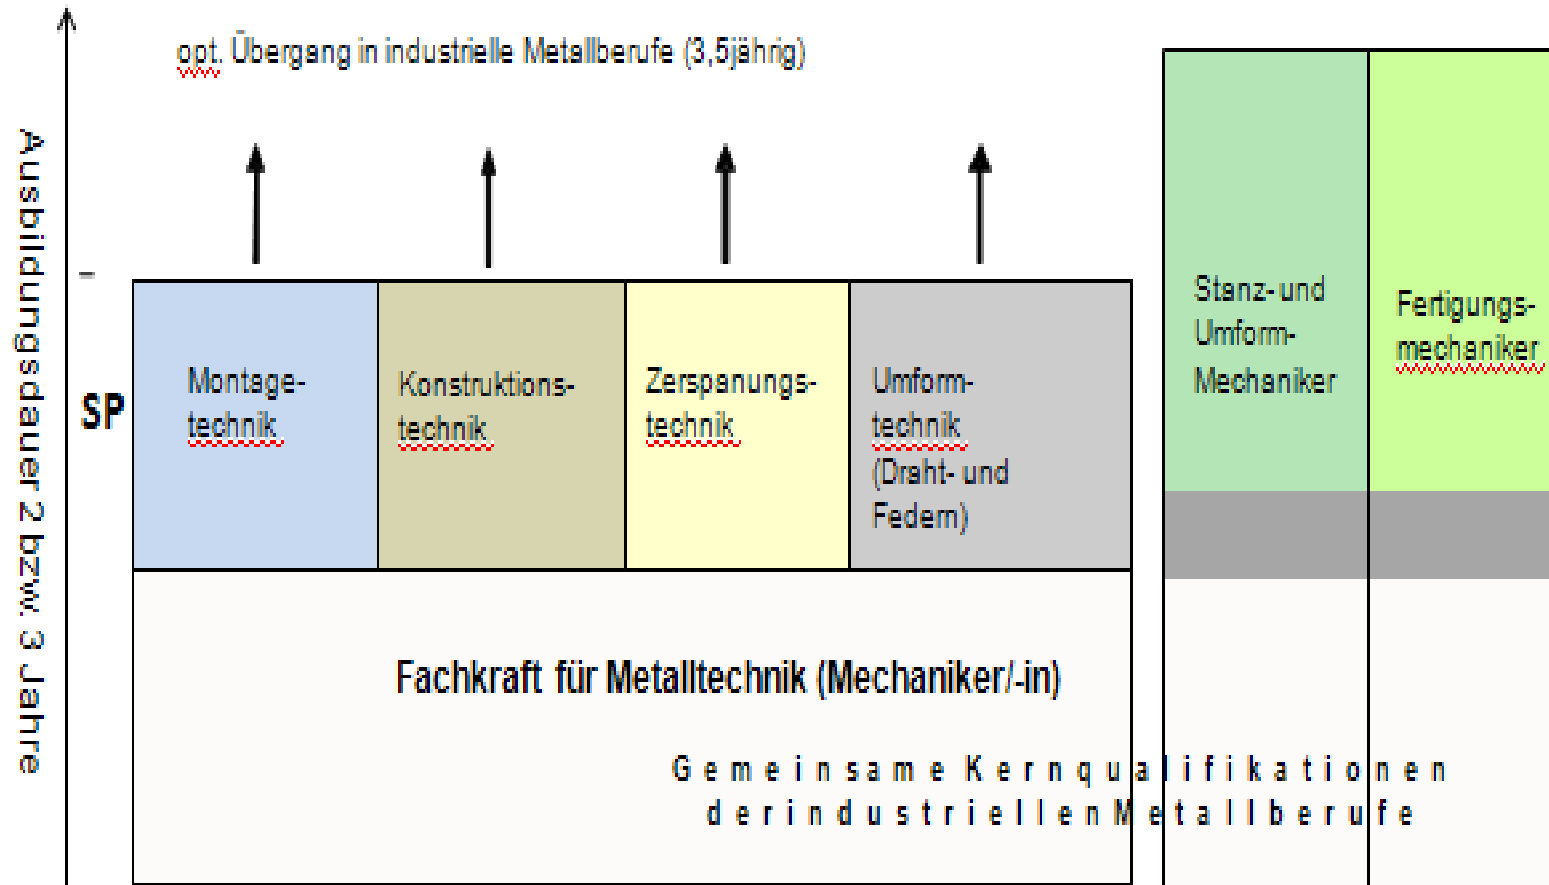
Ausbildungsdauer 2 bzw. 3 Jahre

opt. Übergang in industrielle Metallberufe (3,5jährig)

SP

Montagetechnik

Konstruktionstechnik

Zerspanungstechnik

Umformtechnik (Draht- und Federn)

Stanz- und Umform-Mechaniker

Fertigungsmechaniker

Fachkraft für Metalltechnik (Mechaniker/-in)

Gemeinsame Kernqualifikationen derindustriellenMetallberufe